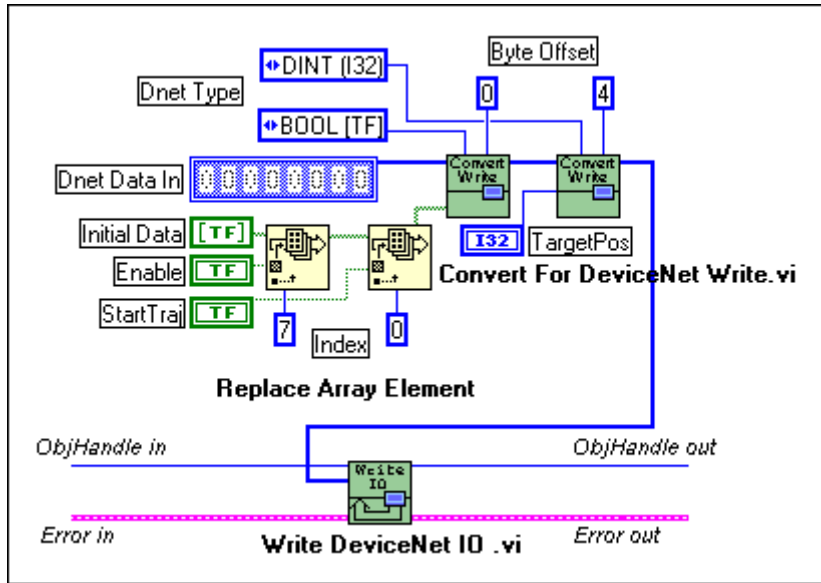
Byte Offset

DINT (I32)

Dnet Type

0

4

BOOL [TF]

Dnet Data In

00000000

Convert Write

Convert Write

Initial Data

[TF]

Enable

TF

StartTraj

TF

I32

TargetPos

Convert For DeviceNet Write.vi

7

Index

0

Replace Array Element

ObjHandle in

ObjHandle out

Write IO

Error in

Error out

Write DeviceNet IO .vi